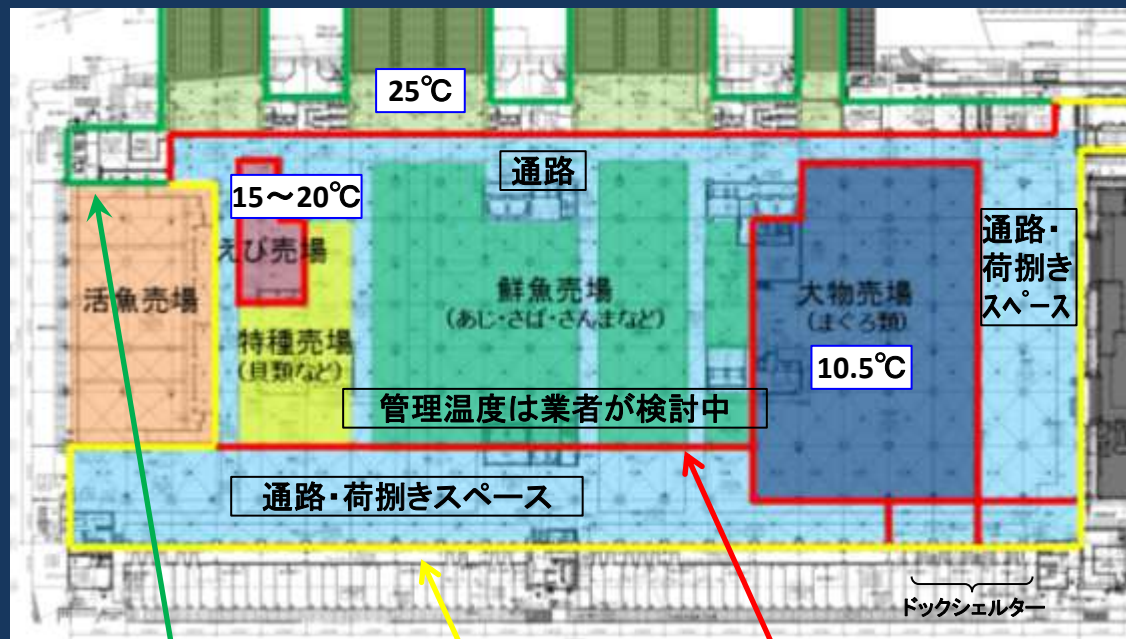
25℃

通路

15～20℃

えび売場

活魚売場

鮮魚売場
（あじ・さば・さんまなど）

大物売場
（まぐろ類）

通路・荷捌きスペース

特種売場
（貝類など）

10.5℃

管理温度は業者が検討中

通路・荷捌きスペース

ドックシェルター